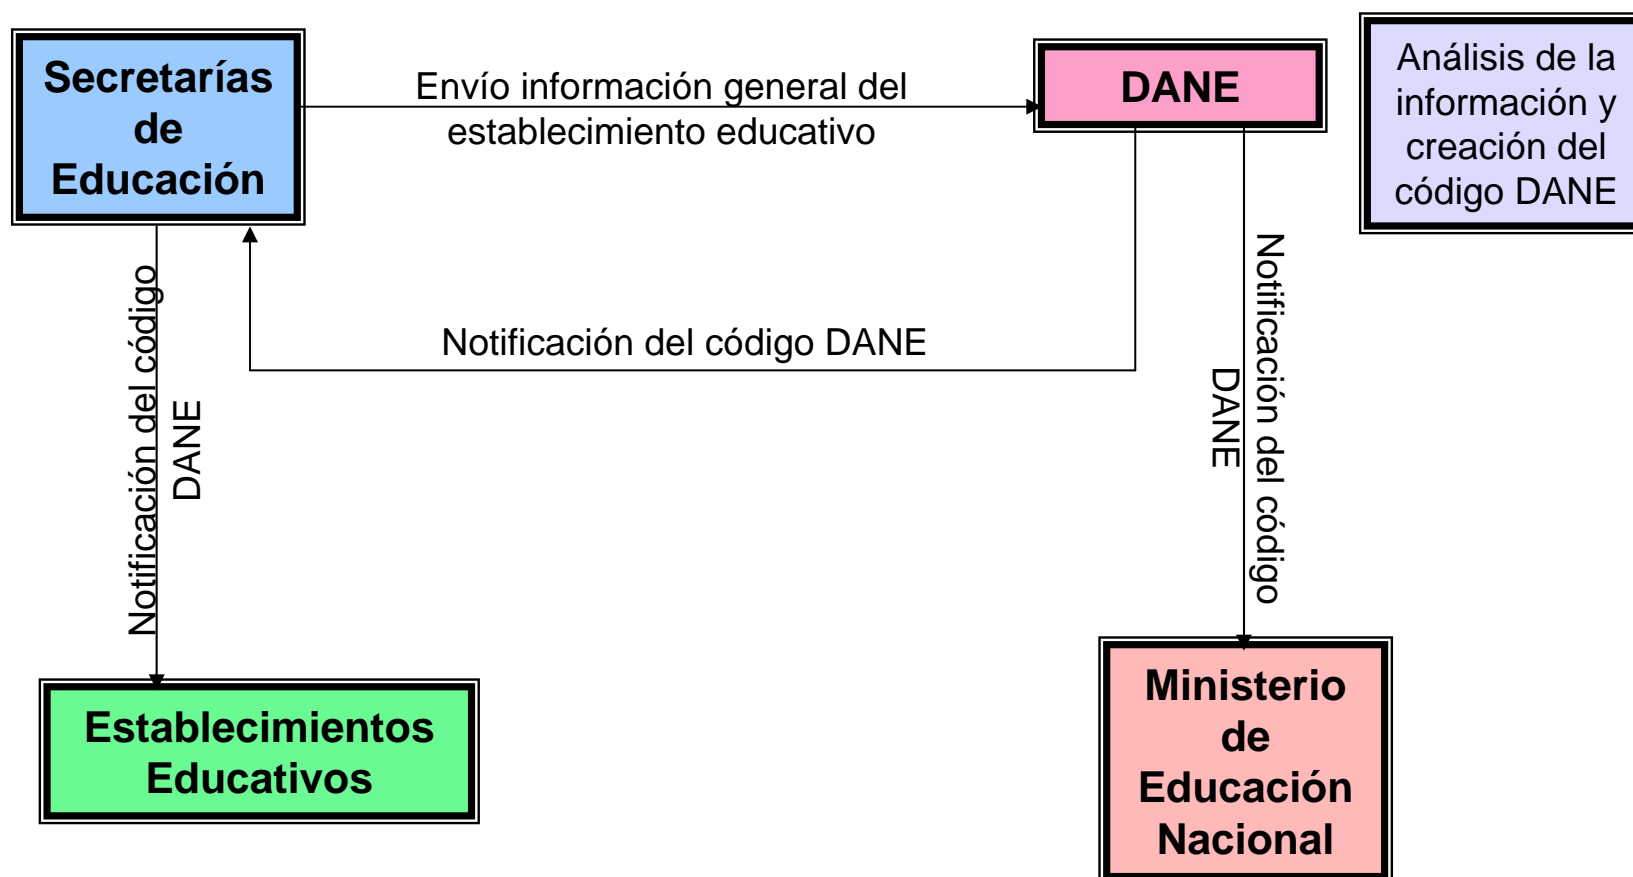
Secretarías de Educación

Envío información general del establecimiento educativo

DANE

Análisis de la información y creación del código DANE

Notificación del código DANE

Notificación del código DANE

Notificación del código DANE

Establecimientos Educativos

Ministerio de Educación Nacional